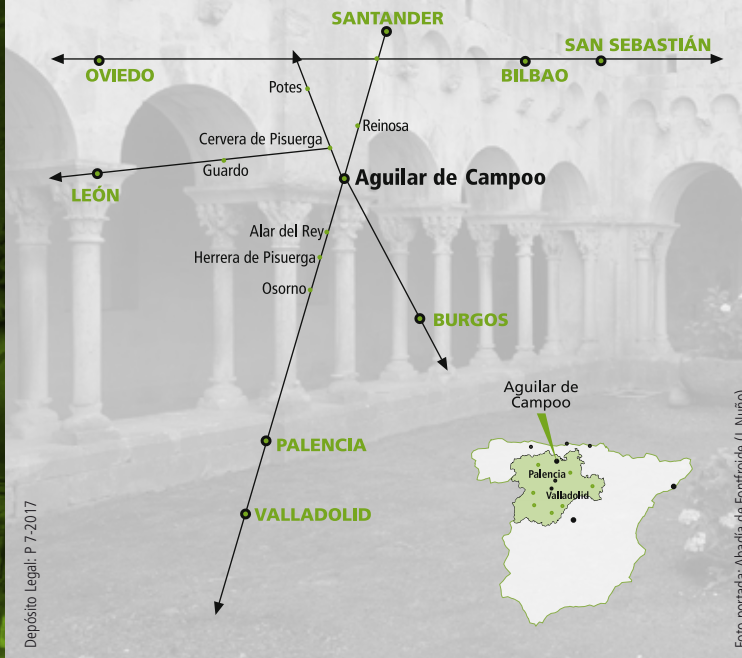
SANTANDER
OVIEDO
BILBAO
SAN SEBASTIÁN
Potes
Reinosa
Cervera de Pisuerga
Guardo
LEÓN
Aguilar de Campoo
Alar del Rey
Herrera de Pisuerga
Osorno
BURGOS
PALENCIA
VALLADOLID
Aguilar de Campoo
Palencia
Valladolid
Depósito Legal: P 7-2017
Foto portada: Abadía de Fontfroide (J. Nuño)